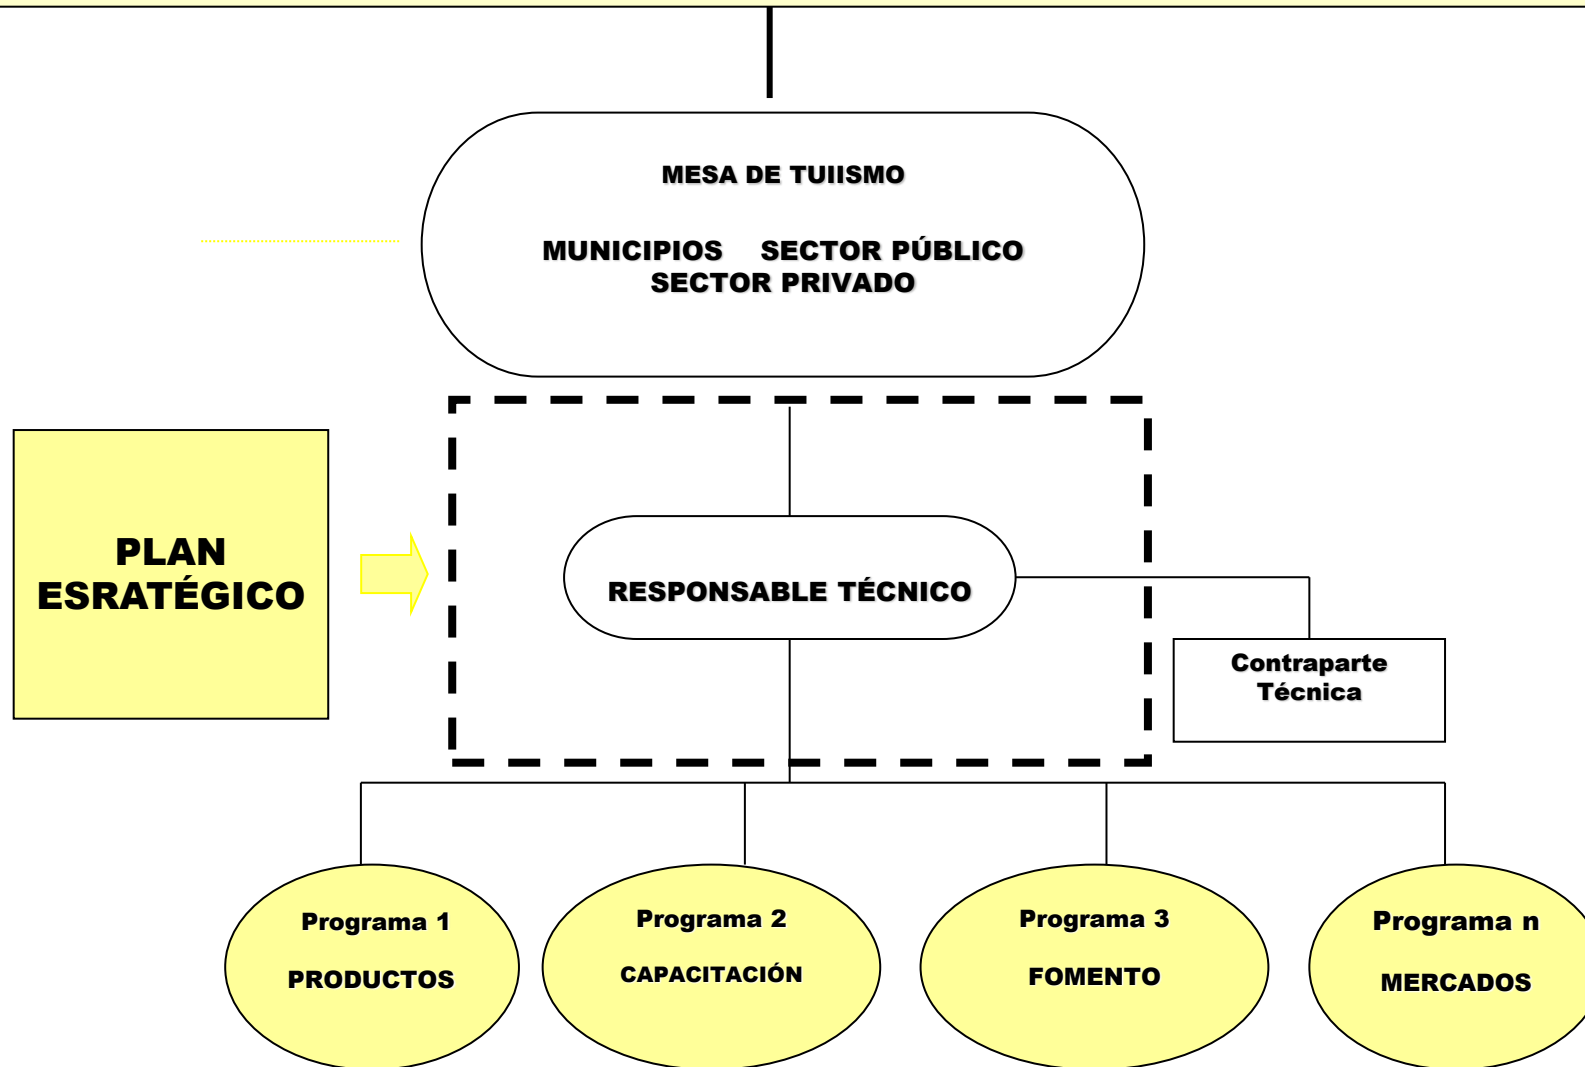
MESA DE TUIISMO

MUNICIPIOS SECTOR PÚBLICO
SECTOR PRIVADO

PLAN ESRATÉGICO

RESPONSABLE TÉCNICO

Contraparte Técnica

Programa 1
PRODUCTOS

Programa 2
CAPACITACIÓN

Programa 3
FOMENTO

Programa n
MERCADOS